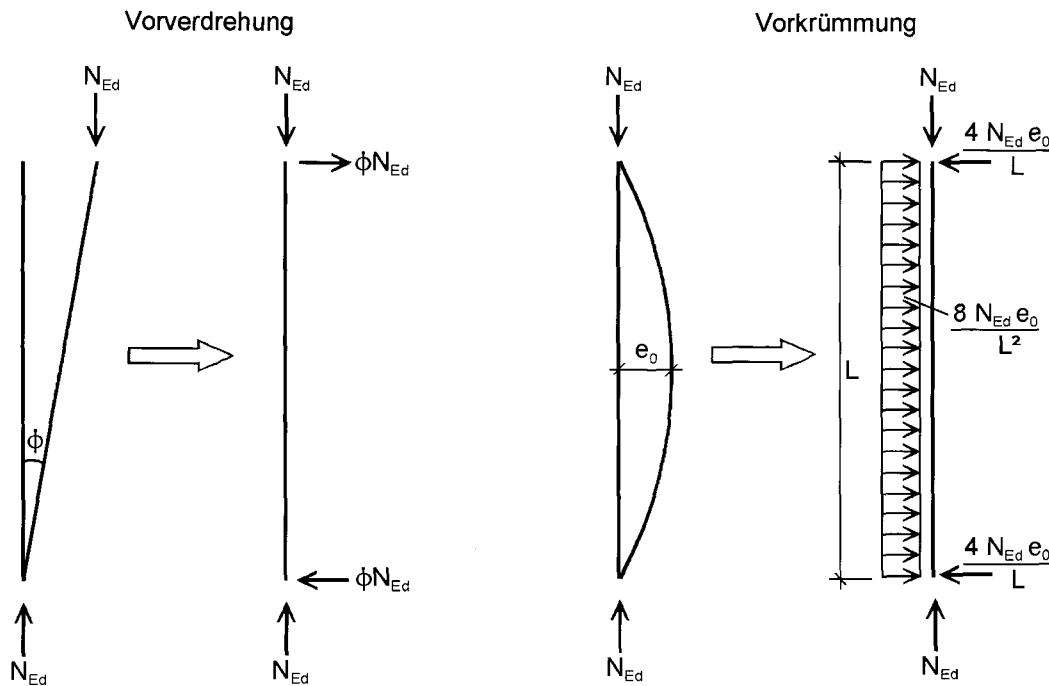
Vorverdrehung

$N_{Ed}$

$N_{Ed}$

$\phi N_{Ed}$

$\phi$

$\phi N_{Ed}$

$N_{Ed}$

$N_{Ed}$

Vorkrümmung

$N_{Ed}$

$N_{Ed}$

$\frac{4\ N_{Ed}\ e_0}{L}$

$e_0$

L

$\frac{8\ N_{Ed}\ e_0}{L^2}$

$\frac{4\ N_{Ed}\ e_0}{L}$

$N_{Ed}$

$N_{Ed}$